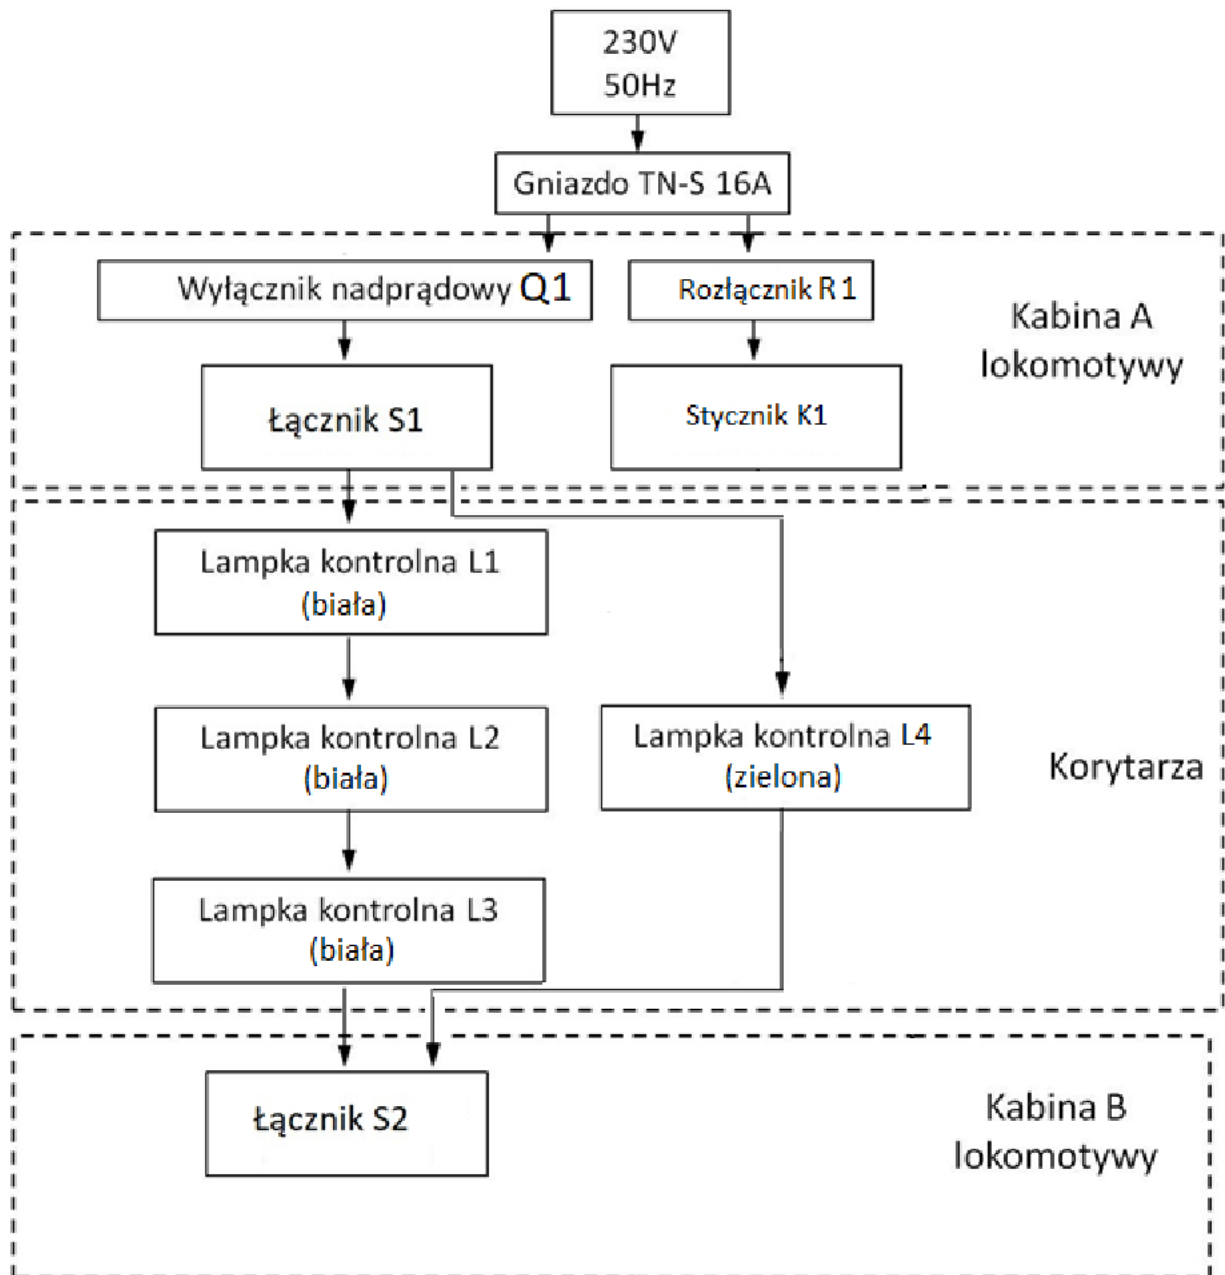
230V
50Hz

Gniazdo TN-S 16A

Wyłącznik nadprądowy Q1

Rozłącznik R1

Kabina A lokomotywy

Łącznik S1

Stycznik K1

Lampka kontrolna L1 (biała)

Lampka kontrolna L2 (biała)

Lampka kontrolna L4 (zielona)

Korytarza

Lampka kontrolna L3 (biała)

Łącznik S2

Kabina B lokomotywy